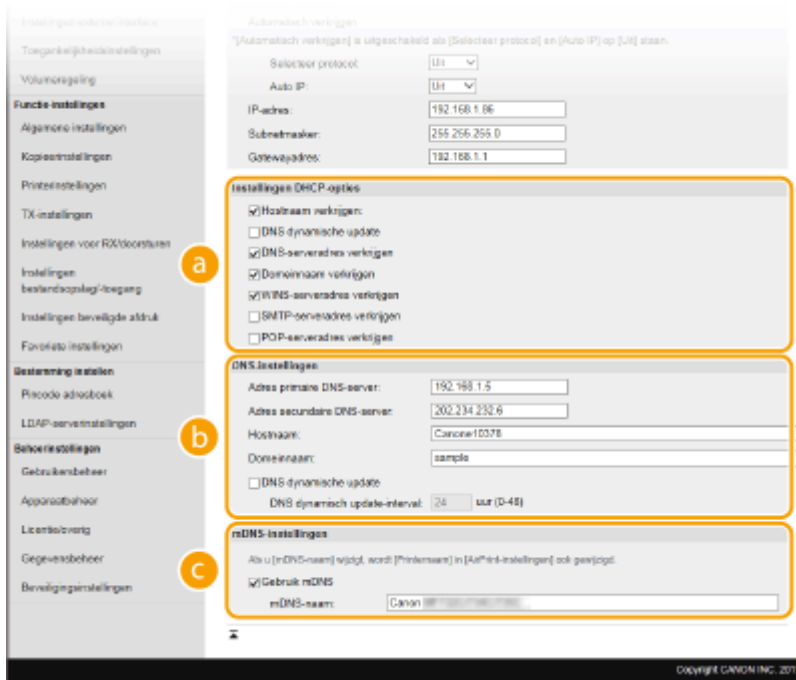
Instellingen externe interface
Toegankelijkheidsinstellingen
Volumeregeling
Functie-instellingen
Algemene instellingen
Kopieerinstellingen
Printerinstellingen
TX-instellingen
Instellingen voor RX/doorsturen
Instellingen bestandsopslag/-toegang
Instellingen beveiligde afdruk
Favoriete instellingen
Bestemming instellen
Pincode adresboek
LDAP-serverinstellingen
Beheerinstellingen
Gebruikersbeheer
Apparaatbeheer
Licentie/overig
Gegevensbeheer
Beveiligingsinstellingen

Automatisch verkrijgen
*[Automatisch verkrijgen] is uitgeschakeld als [Selecteer protocol] en [Auto IP] op [Uit] staan.
Selecteer protocol: Uit
Auto IP: Uit
IP-adres: 192.168.1.86
Subnetmasker: 255.255.255.0
Gatewayadres: 192.168.1.1

a
Instellingen DHCP-opties
Hostnaam verkrijgen
DNS dynamische update
DNS-serveradres verkrijgen
Domeinnaam verkrijgen
WINS-serveradres verkrijgen
SMTP-serveradres verkrijgen
POP-serveradres verkrijgen

b
DNS-instellingen
Adres primaire DNS-server: 192.168.1.5
Adres secundaire DNS-server: 202.234.232.6
Hostnaam: Canon410378
Domeinnaam: sample
DNS dynamische update
DNS dynamisch update-interval: 24 uur (0-48)

c
mDNS-instellingen
Als u [mDNS-naam] wijzigt, wordt [Printernaam] in [AirPrint-instellingen] ook gewijzigd.
Gebruik mDNS
mDNS-naam: Canon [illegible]

Copyright CANON INC. 201